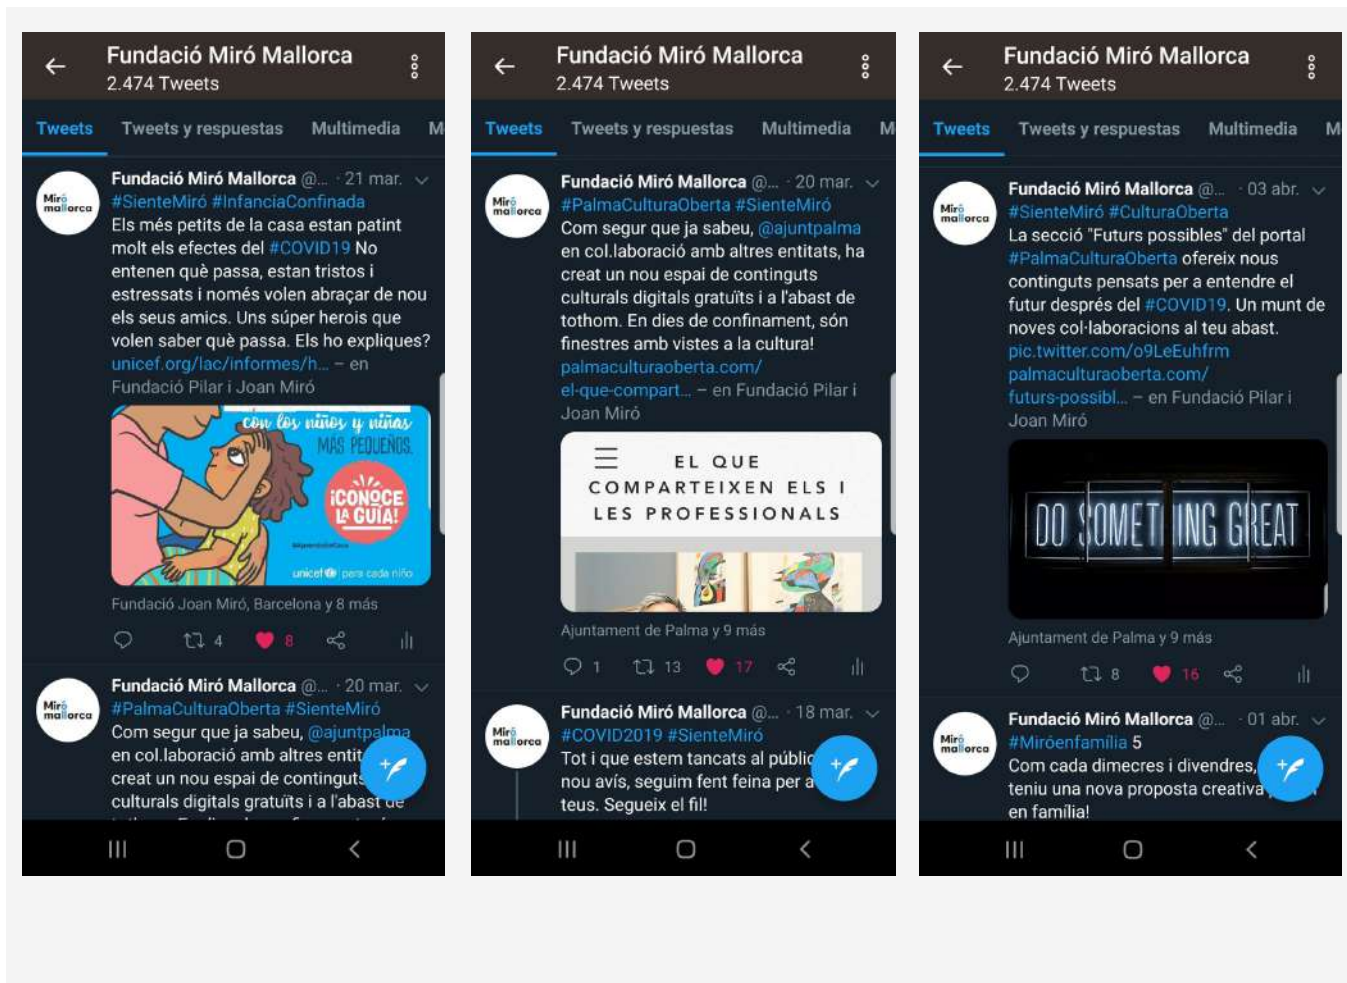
Fundació Miró Mallorca
2.474 Tweets

Tweets | Tweets y respuestas | Multimedia | M

Miró mallorca
Fundació Miró Mallorca @... · 21 mar.
#SienteMiró #InfanciaConfinada
Els més petits de la casa estan patint molt els efectes del #COVID19 No entenen què passa, estan tristos i estressats i només volen abraçar de nou els seus amics. Uns súper herois que volen saber què passa. Els ho expliques? unicef.org/lac/informes/h... – en Fundació Pilar i Joan Miró

con los niños y niñas MÁS PEQUEÑOS
¡CONOCE LA GUÍA!
unicef para cada niño

Fundació Joan Miró, Barcelona y 8 más

4 8

Miró mallorca
Fundació Miró Mallorca @... · 20 mar.
#PalmaCulturaOberta #SienteMiró
Com segur que ja sabeu, @ajuntpalma en col.laboració amb altres entit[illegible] creat un nou espai de contingut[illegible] culturals digitals gratuïts i a l'abast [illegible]

Fundació Miró Mallorca
2.474 Tweets

Tweets | Tweets y respuestas | Multimedia | M

Miró mallorca
Fundació Miró Mallorca @... · 20 mar.
#PalmaCulturaOberta #SienteMiró
Com segur que ja sabeu, @ajuntpalma en col.laboració amb altres entitats, ha creat un nou espai de continguts culturals digitals gratuïts i a l'abast de tothom. En dies de confinament, són finestres amb vistes a la cultura! palmaculturaoberta.com/el-que-compart... – en Fundació Pilar i Joan Miró

EL QUE COMPARTEIXEN ELS I LES PROFESSIONALS

Ajuntament de Palma y 9 más

1 13 17

Miró mallorca
Fundació Miró Mallorca @... · 18 mar.
#COVID2019 #SienteMiró
Tot i que estem tancats al públic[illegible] nou avís, seguim fent feina per a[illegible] teus. Segueix el fil!

Fundació Miró Mallorca
2.474 Tweets

Tweets | Tweets y respuestas | Multimedia | M

Miró mallorca
Fundació Miró Mallorca @... · 03 abr.
#SienteMiró #CulturaOberta
La secció "Futurs possibles" del portal #PalmaCulturaOberta ofereix nous continguts pensats per a entendre el futur després del #COVID19. Un munt de noves col·laboracions al teu abast. pic.twitter.com/o9LeEuhfrm palmaculturaoberta.com/futurs-possibl... – en Fundació Pilar i Joan Miró

DO SOMETHING GREAT

Ajuntament de Palma y 9 más

8 16

Miró mallorca
Fundació Miró Mallorca @... · 01 abr.
#Miróenfamília 5
Com cada dimecres i divendres, teniu una nova proposta creativa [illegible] en família!